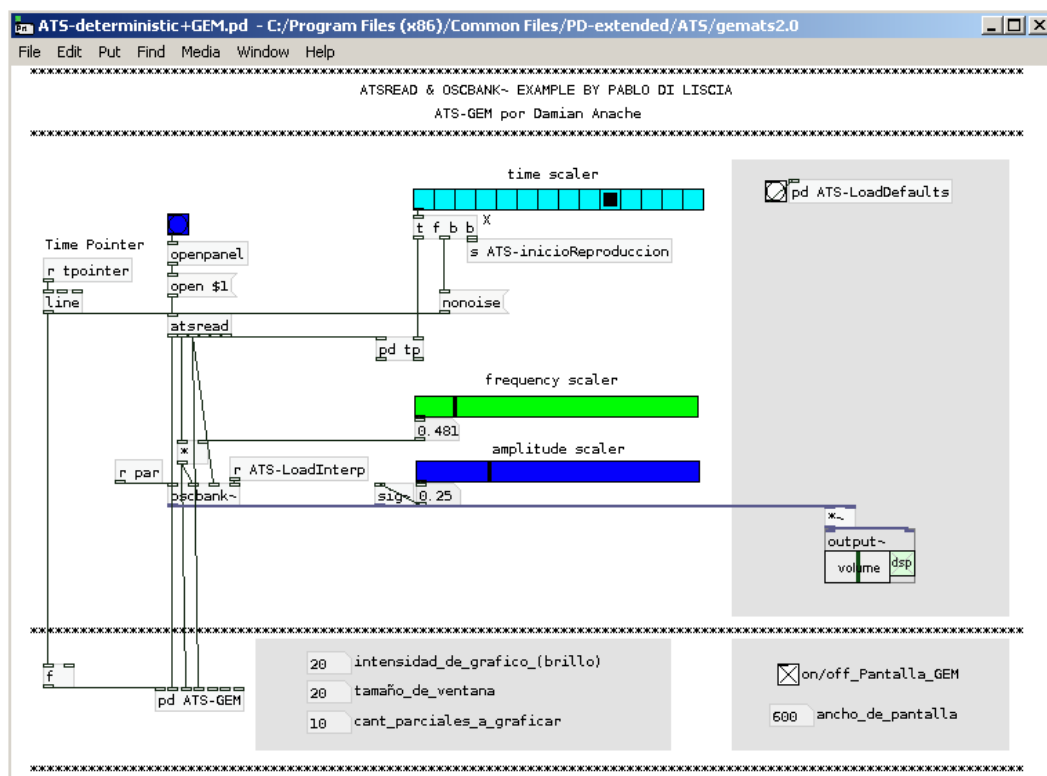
ATS-deterministic+GEM.pd - C:/Program Files (x86)/Common Files/PD-extended/ATS/gemats2.0

File Edit Put Find Media Window Help

ATSREAD & OSCBANK~ EXAMPLE BY PABLO DI LISCIA

ATS-GEM por Damian Anache

time scaler

pd ATS-LoadDefaults

x

t f b b

s ATS-inicioReproduccion

Time Pointer

openpanel

r tpointer

open $1

line

nonoise

atsread

pd tp

frequency scaler

0.481

amplitude scaler

*

r ATS-LoadInterp

r par

oscbank~

sig~

0.25

*~

output~

volume

dsp

20 intensidad_de_grafico_(brillo)

on/off_Pantalla_GEM

20 tamaño_de_ventana

f

pd ATS-GEM

600 ancho_de_pantalla

10 cant_parciales_a_graficar